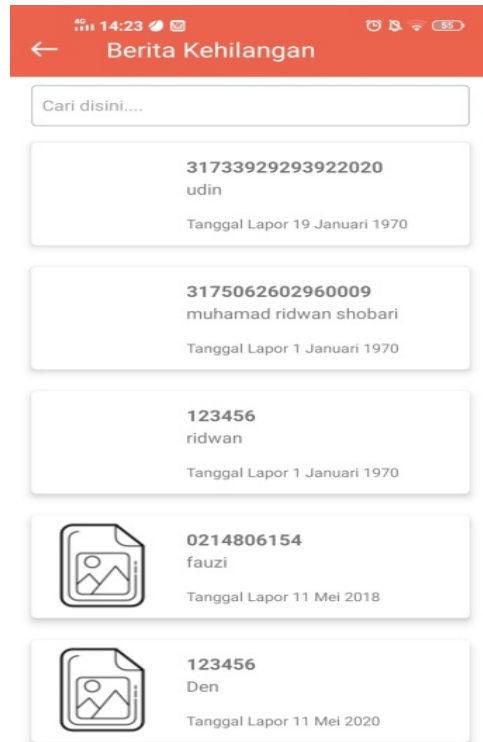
4G 14:23 55

← Berita Kehilangan

Cari disini....

31733929293922020
udin
Tanggal Lapor 19 Januari 1970

3175062602960009
muhamad ridwan shobari
Tanggal Lapor 1 Januari 1970

123456
ridwan
Tanggal Lapor 1 Januari 1970

0214806154
fauzi
Tanggal Lapor 11 Mei 2018

123456
Den
Tanggal Lapor 11 Mei 2020